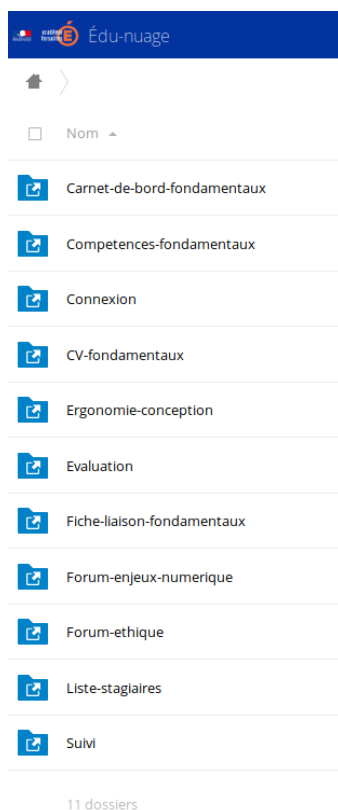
académie Toulouse Édu-nuage

Nom

Carnet-de-bord-fondamentaux

Competences-fondamentaux

Connexion

CV-fondamentaux

Ergonomie-conception

Evaluation

Fiche-liaison-fondamentaux

Forum-enjeux-numerique

Forum-ethique

Liste-stagiaires

Suivi

11 dossiers